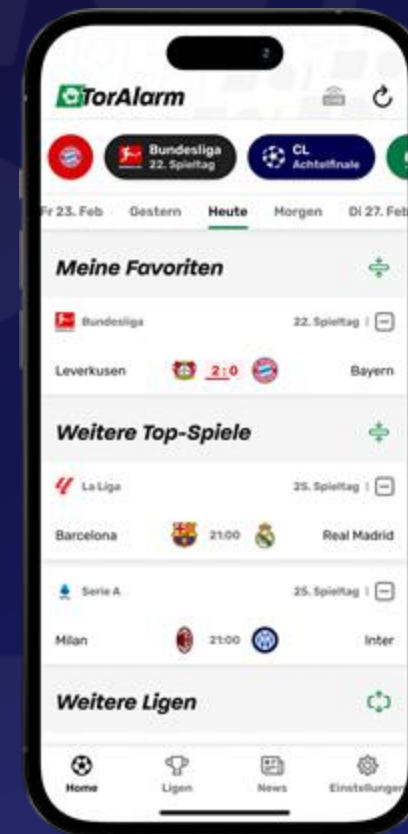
TorAlarm

Bundesliga
22. Spieltag

CL
Achtelfinale

Fr 23. Feb Gestern Heute Morgen Di 27. Feb

Meine Favoriten

Bundesliga 22. Spieltag

Leverkusen 2 : 0 Bayern

Weitere Top-Spiele

La Liga 25. Spieltag

Barcelona 21:00 Real Madrid

Serie A 25. Spieltag

Milan 21:00 Inter

Weitere Ligen

Home Ligen News Einstellungen